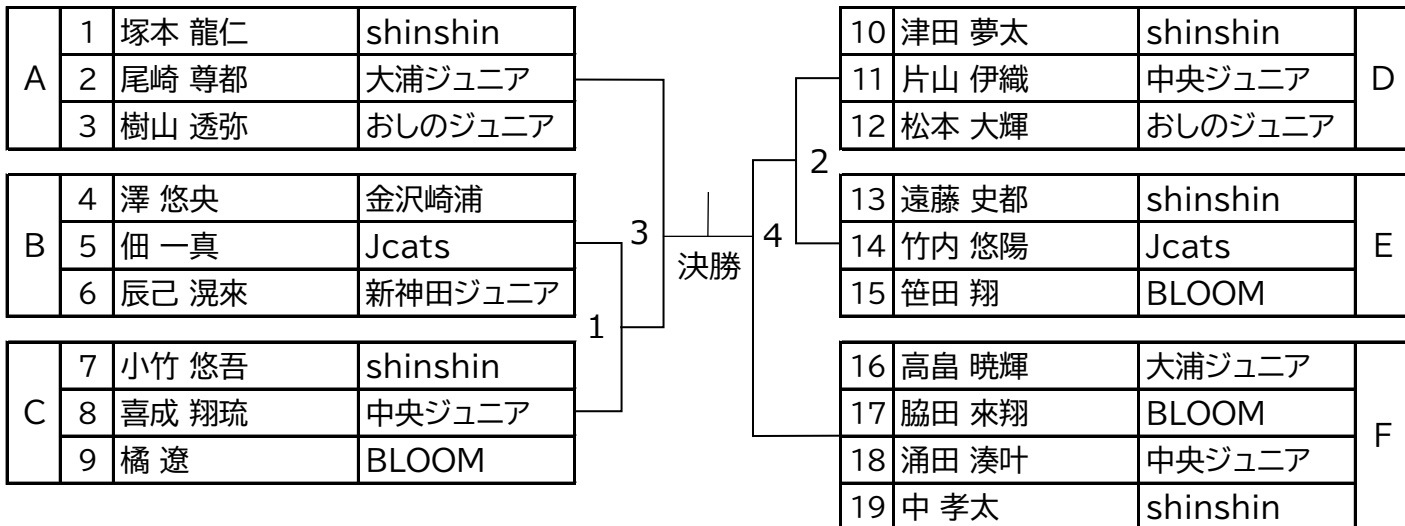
| A | 1 | 塚本 龍仁 | shinshin |
|---|---|---|---|
| A | 2 | 尾崎 尊都 | 大浦ジュニア |
| A | 3 | 樹山 透弥 | おしのジュニア |

| B | 4 | 澤 悠央 | 金沢崎浦 |
|---|---|---|---|
| B | 5 | 佃 一真 | Jcats |
| B | 6 | 辰己 滉來 | 新神田ジュニア |

| C | 7 | 小竹 悠吾 | shinshin |
|---|---|---|---|
| C | 8 | 喜成 翔琉 | 中央ジュニア |
| C | 9 | 橘 遼 | BLOOM |

1
3
決勝
4
2

| 10 | 津田 夢太 | shinshin | D |
|---|---|---|---|
| 11 | 片山 伊織 | 中央ジュニア | D |
| 12 | 松本 大輝 | おしのジュニア | D |

| 13 | 遠藤 史都 | shinshin | E |
|---|---|---|---|
| 14 | 竹内 悠陽 | Jcats | E |
| 15 | 笹田 翔 | BLOOM | E |

| 16 | 高畠 暁輝 | 大浦ジュニア | F |
|---|---|---|---|
| 17 | 脇田 來翔 | BLOOM | F |
| 18 | 涌田 湊叶 | 中央ジュニア | F |
| 19 | 中 孝太 | shinshin | F |